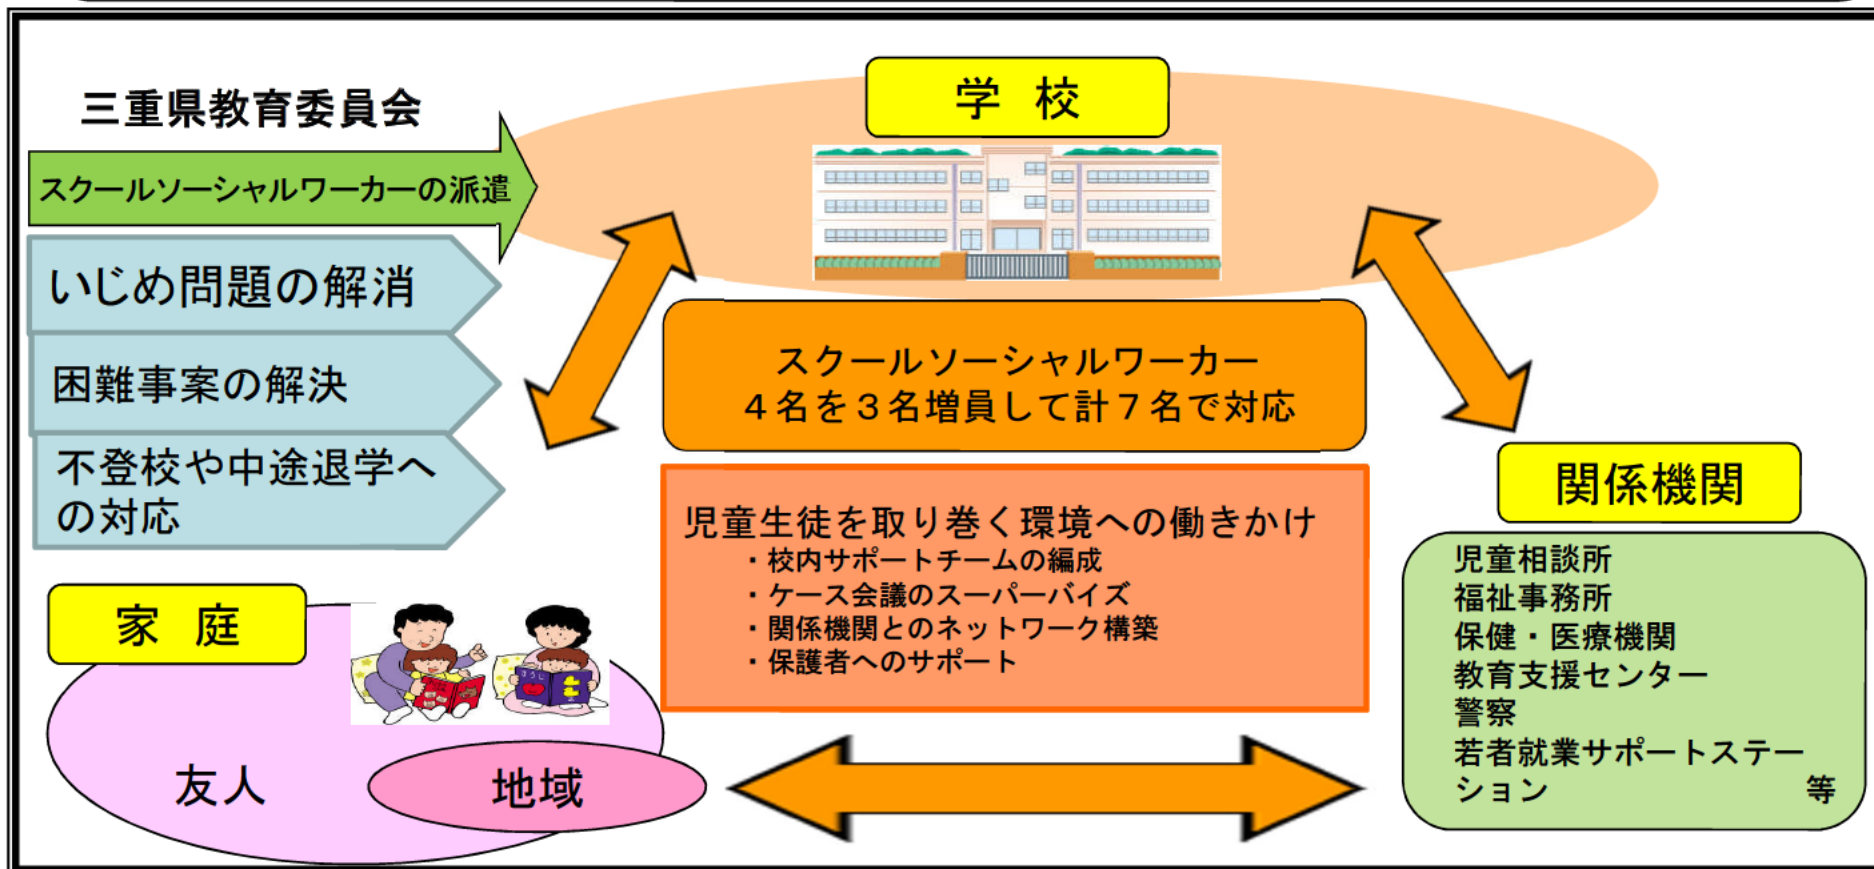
三重県教育委員会

スクールソーシャルワーカーの派遣

いじめ問題の解消

困難事案の解決

不登校や中途退学への対応

学 校

スクールソーシャルワーカー
４名を３名増員して計７名で対応

児童生徒を取り巻く環境への働きかけ
・校内サポートチームの編成
・ケース会議のスーパーバイズ
・関係機関とのネットワーク構築
・保護者へのサポート

関係機関

児童相談所
福祉事務所
保健・医療機関
教育支援センター
警察
若者就業サポートステーション 等

家 庭

友人

地域